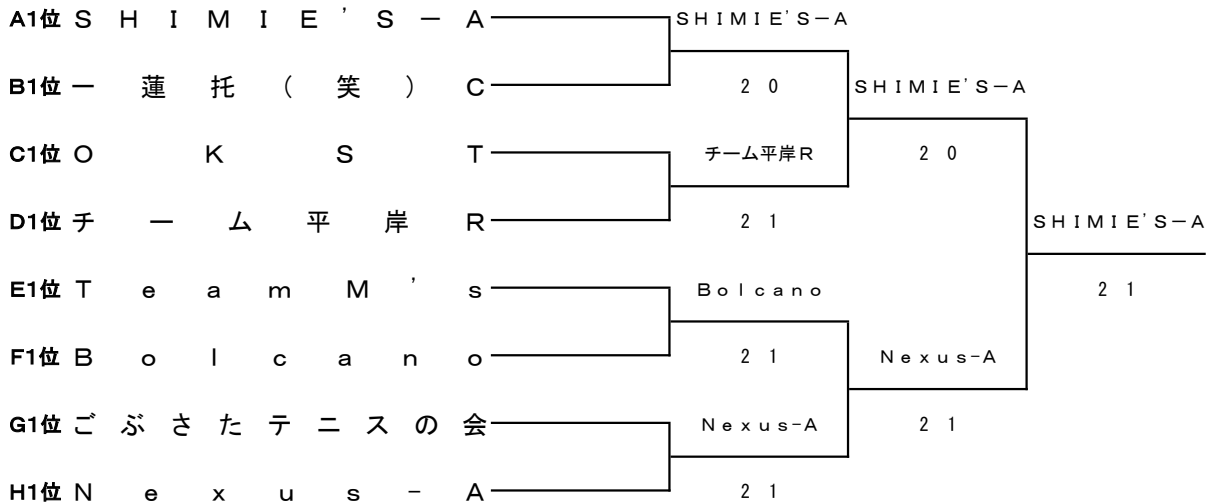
A1位 SHIMIE'S－A
B1位 一蓮托（笑）C
C1位 OKST
D1位 チーム平岸R
E1位 Team M's
F1位 Bolcano
G1位 ごぶさたテニスの会
H1位 Nexus－A

SHIMIE'S－A
2 0
チーム平岸R
2 1
Bolcano
2 1
Nexus-A
2 1

SHIMIE'S－A
2 0
Nexus-A
2 1

SHIMIE'S－A
2 1